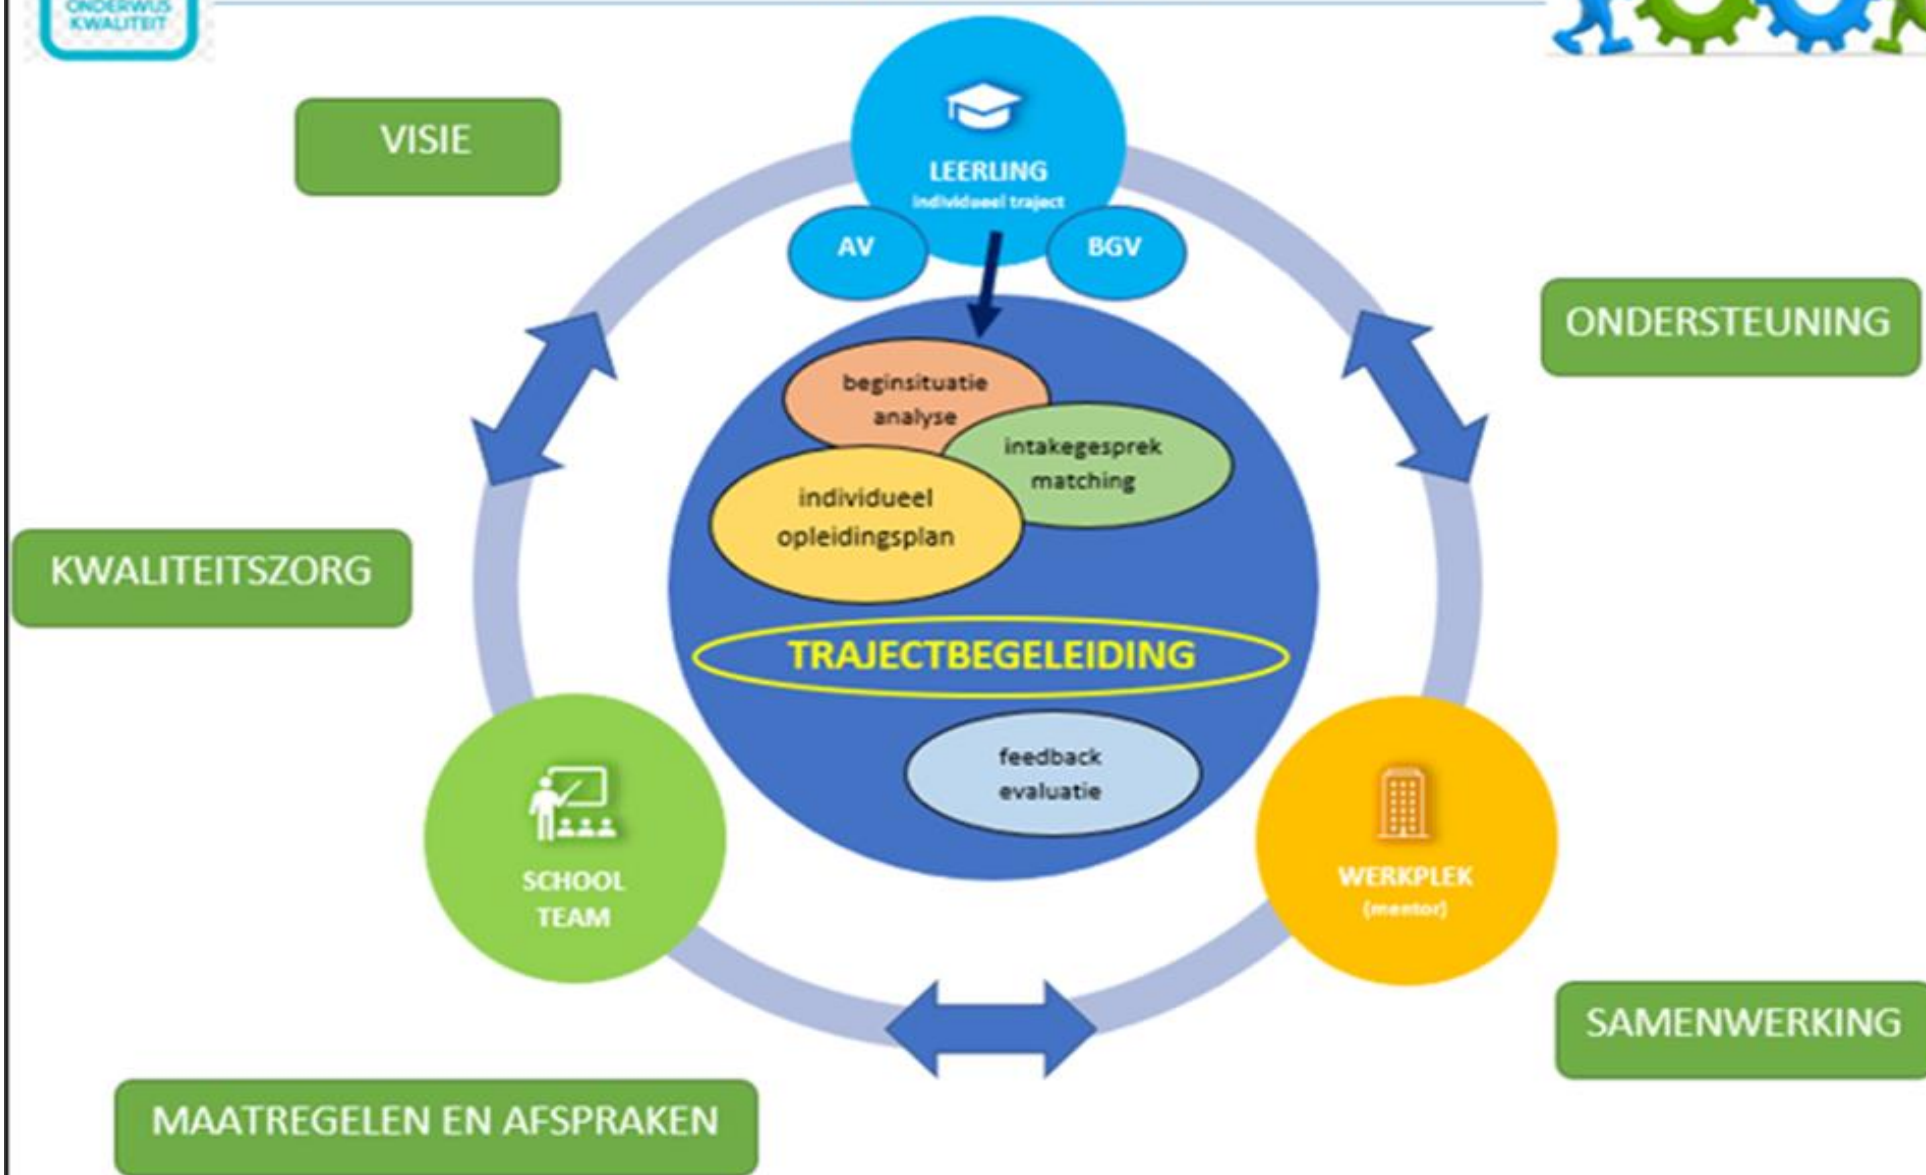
ONDERWIJS KWALITEIT

VISIE

LEERLING
individueel traject

AV

BGV

ONDERSTEUNING

beginsituatie analyse

intakegesprek matching

individueel opleidingsplan

KWALITEITSZORG

TRAJECTBEGELEIDING

feedback evaluatie

SCHOOL TEAM

WERKPLEK
(mentor)

SAMENWERKING

MAATREGELEN EN AFSPRAKEN